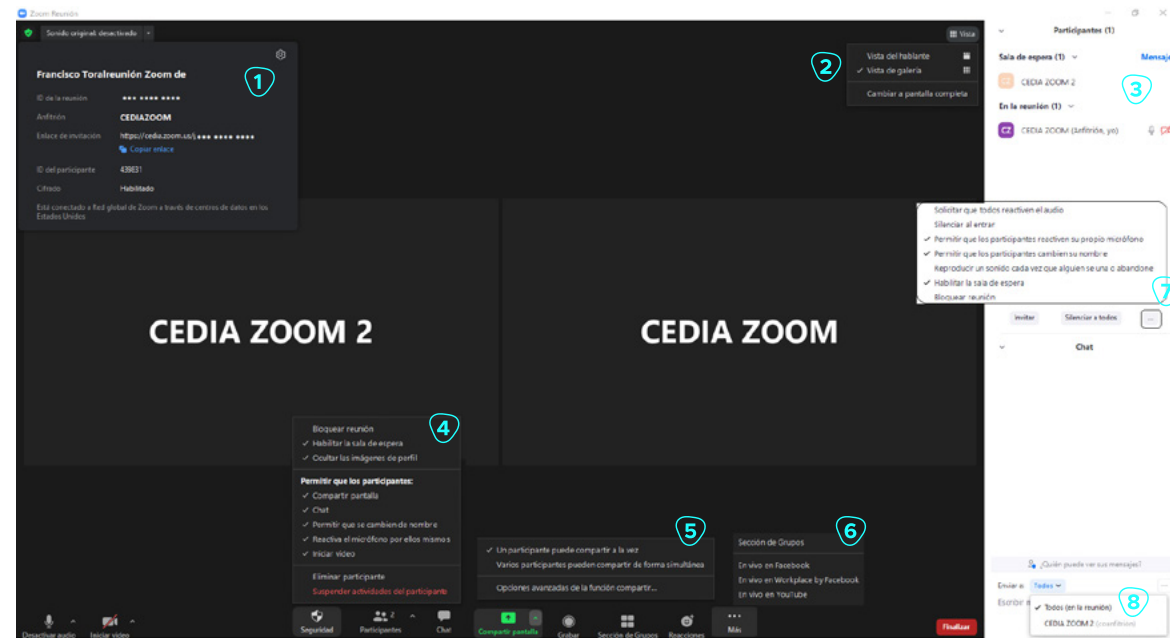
Zoom Reunión

Sonido original: desactivado

Vista

Francisco Toralreunión Zoom de

1

ID de la reunión ••• •••• ••••

Anfitrión CEDIAZOOM

Enlace de invitación https://cedia.zoom.us/j/••• •••• ••••

Copiar enlace

ID del participante 439831

Cifrado Habilitado

Está conectado a Red global de Zoom a través de centros de datos en los Estados Unidos

2

Vista del hablante

✓ Vista de galería

Cambiar a pantalla completa

Participantes (1)

Sala de espera (1)

Mensaje

CEDIA ZOOM 2

3

En la reunión (1)

CEDIA ZOOM (Anfitrión, yo)

Solicitar que todos reactiven el audio

Silenciar al entrar

✓ Permitir que los participantes reactiven su propio micrófono

✓ Permitir que los participantes cambien su nombre

Reproducir un sonido cada vez que alguien se una o abandone

✓ Habilitar la sala de espera

Bloquear reunión

7

Invitar Silenciar a todos ...

Chat

CEDIA ZOOM 2

CEDIA ZOOM

4

Bloquear reunión

✓ Habilitar la sala de espera

✓ Ocultar las imágenes de perfil

Permitir que los participantes:

✓ Compartir pantalla

✓ Chat

✓ Permitir que se cambien de nombre

✓ Reactiva el micrófono por ellos mismos

✓ Iniciar video

Eliminar participante

Suspender actividades del participante

5

✓ Un participante puede compartir a la vez

Varios participantes pueden compartir de forma simultánea

Opciones avanzadas de la función compartir...

6

Sección de Grupos

En vivo en Facebook

En vivo en Workplace by Facebook

En vivo en YouTube

¿Quién puede ver sus mensajes?

Enviar a: Todos

Escribir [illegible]

8

✓ Todos (en la reunión)

CEDIA ZOOM 2 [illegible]

Desactivar audio Iniciar video Seguridad Participantes 2 Chat Compartir pantalla Grabar Sección de Grupos Reacciones Más Finalizar